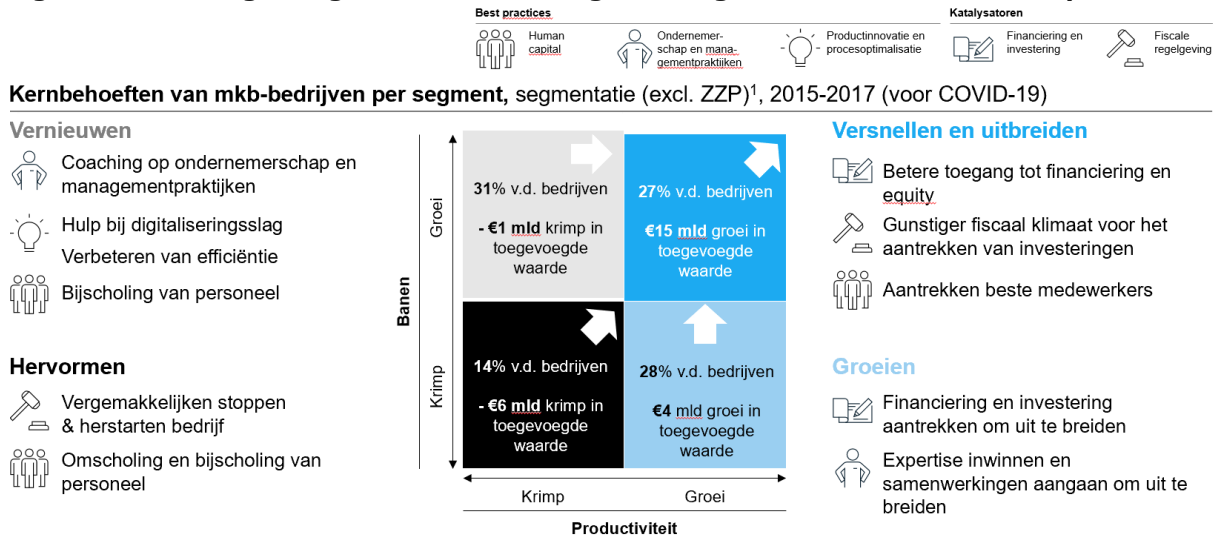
Best practices

Human capital

Ondernemerschap en managementpraktijken

Productinnovatie en procesoptimalisatie

Katalysatoren

Financiering en investering

Fiscale regelgeving

**Kernbehoeften van mkb-bedrijven per segment,** segmentatie (excl. ZZP)$^1$, 2015-2017 (voor COVID-19)

Vernieuwen

Coaching op ondernemerschap en managementpraktijken

Hulp bij digitaliseringsslag

Verbeteren van efficiëntie

Bijscholing van personeel

Hervormen

Vergemakkelijken stoppen & herstarten bedrijf

Omscholing en bijscholing van personeel

Banen

Groei

Krimp

31% v.d. bedrijven

- €1 mld krimp in toegevoegde waarde

27% v.d. bedrijven

€15 mld groei in toegevoegde waarde

14% v.d. bedrijven

- €6 mld krimp in toegevoegde waarde

28% v.d. bedrijven

€4 mld groei in toegevoegde waarde

Krimp

Groei

Productiviteit

Versnellen en uitbreiden

Betere toegang tot financiering en equity

Gunstiger fiscaal klimaat voor het aantrekken van investeringen

Aantrekken beste medewerkers

Groeien

Financiering en investering aantrekken om uit te breiden

Expertise inwinnen en samenwerkingen aangaan om uit te breiden